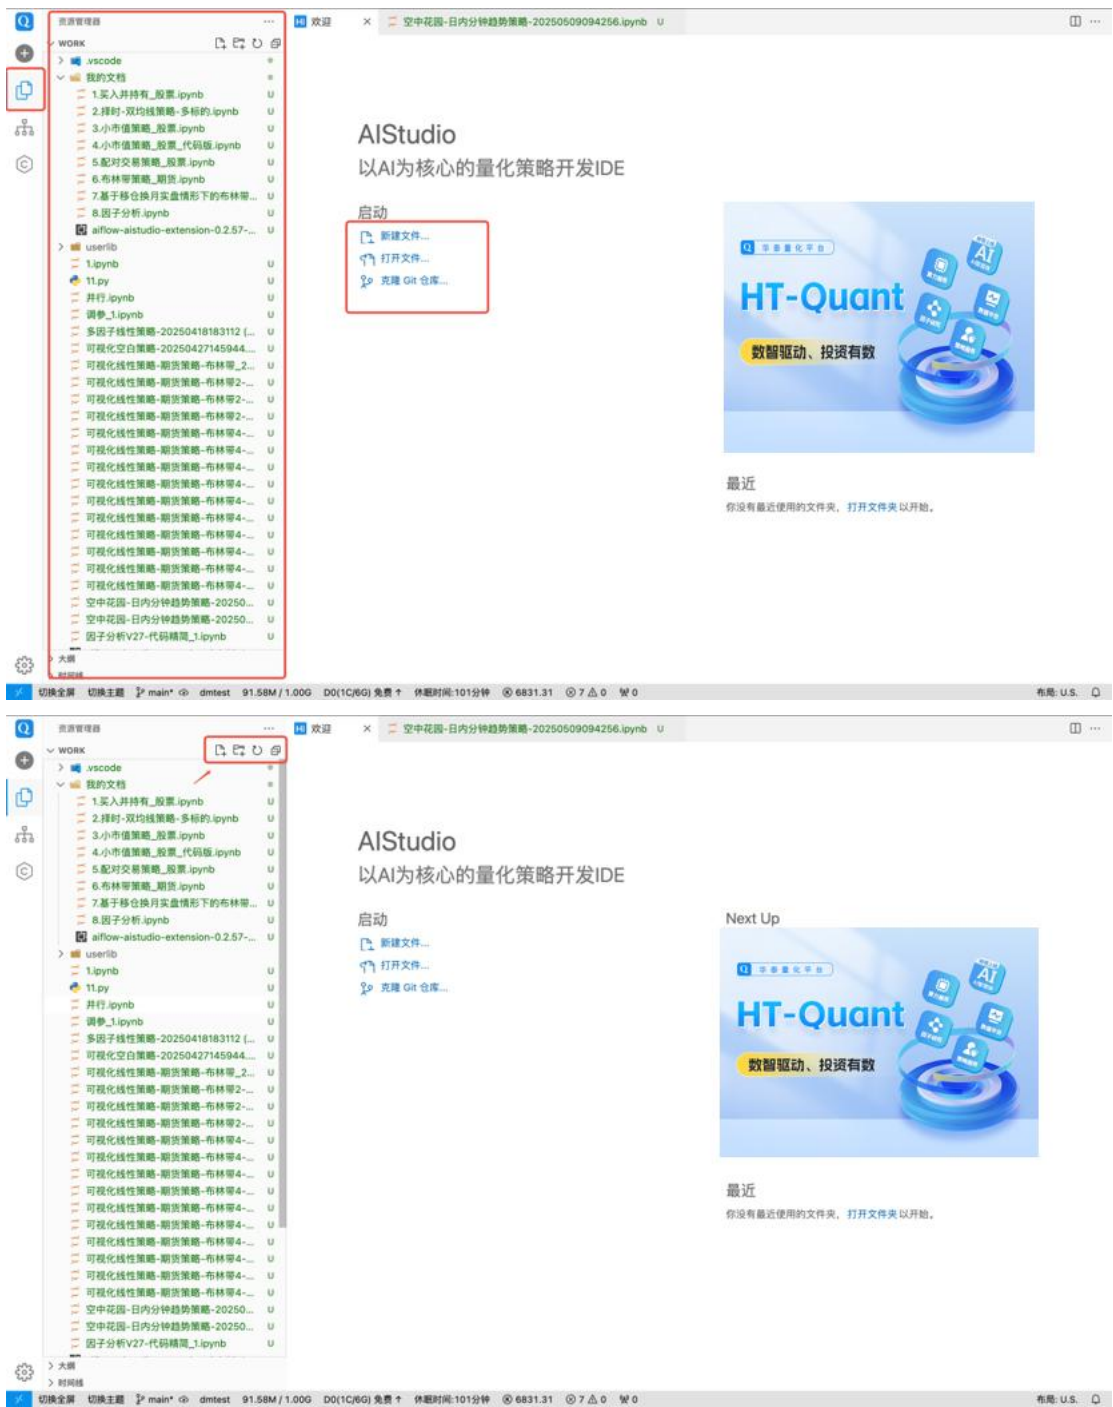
资源管理器 ...

WORK

> .vscode
∨ 我的文档
1.买入并持有_股票.ipynb U
2.择时-双均线策略-多标的.ipynb U
3.小市值策略_股票.ipynb U
4.小市值策略_股票_代码版.ipynb U
5.配对交易策略_股票.ipynb U
6.布林带策略_期货.ipynb U
7.基于移仓换月实盘情形下的布林带... U
8.因子分析.ipynb U
aiflow-aistudio-extension-0.2.57-... U
> userlib
1.ipynb U
11.py U
并行.ipynb U
调参_1.ipynb U
多因子线性策略-20250418183112 (... U
可视化空白策略-20250427145944... U
可视化线性策略-期货策略-布林带_2... U
可视化线性策略-期货策略-布林带2-... U
可视化线性策略-期货策略-布林带2-... U
可视化线性策略-期货策略-布林带2-... U
可视化线性策略-期货策略-布林带4-... U
可视化线性策略-期货策略-布林带4-... U
可视化线性策略-期货策略-布林带4-... U
可视化线性策略-期货策略-布林带4-... U
可视化线性策略-期货策略-布林带4-... U
可视化线性策略-期货策略-布林带4-... U
可视化线性策略-期货策略-布林带4-... U
可视化线性策略-期货策略-布林带4-... U
可视化线性策略-期货策略-布林带4-... U
可视化线性策略-期货策略-布林带4-... U
可视化线性策略-期货策略-布林带4-... U
空中花园-日内分钟趋势策略-20250... U
空中花园-日内分钟趋势策略-20250... U
因子分析V27-代码精简_1.ipynb U
> 大纲
> 时间线

欢迎 × 空中花园-日内分钟趋势策略-20250509094256.ipynb U

AIStudio
以AI为核心的量化策略开发IDE

启动
新建文件...
打开文件...
克隆 Git 仓库...

HT-Quant
数智驱动、投资有数

最近
你没有最近使用的文件夹，打开文件夹以开始。

切换全屏 切换主题 main* dmtest 91.58M / 1.00G D0(1C/6G) 免费 休眠时间:101分钟 6831.31 7 0 0 布局: U.S.

资源管理器 ...

WORK

> .vscode
∨ 我的文档
1.买入并持有_股票.ipynb U
2.择时-双均线策略-多标的.ipynb U
3.小市值策略_股票.ipynb U
4.小市值策略_股票_代码版.ipynb U
5.配对交易策略_股票.ipynb U
6.布林带策略_期货.ipynb U
7.基于移仓换月实盘情形下的布林带... U
8.因子分析.ipynb U
aiflow-aistudio-extension-0.2.57-... U
> userlib
1.ipynb U
11.py U
并行.ipynb U
调参_1.ipynb U
多因子线性策略-20250418183112 (... U
可视化空白策略-20250427145944... U
可视化线性策略-期货策略-布林带_2... U
可视化线性策略-期货策略-布林带2-... U
可视化线性策略-期货策略-布林带2-... U
可视化线性策略-期货策略-布林带2-... U
可视化线性策略-期货策略-布林带4-... U
可视化线性策略-期货策略-布林带4-... U
可视化线性策略-期货策略-布林带4-... U
可视化线性策略-期货策略-布林带4-... U
可视化线性策略-期货策略-布林带4-... U
可视化线性策略-期货策略-布林带4-... U
可视化线性策略-期货策略-布林带4-... U
可视化线性策略-期货策略-布林带4-... U
可视化线性策略-期货策略-布林带4-... U
可视化线性策略-期货策略-布林带4-... U
可视化线性策略-期货策略-布林带4-... U
空中花园-日内分钟趋势策略-20250... U
空中花园-日内分钟趋势策略-20250... U
因子分析V27-代码精简_1.ipynb U
> 大纲
> 时间线

欢迎 × 空中花园-日内分钟趋势策略-20250509094256.ipynb U

AIStudio
以AI为核心的量化策略开发IDE

启动
新建文件...
打开文件...
克隆 Git 仓库...

Next Up

HT-Quant
数智驱动、投资有数

最近
你没有最近使用的文件夹，打开文件夹以开始。

切换全屏 切换主题 main* dmtest 91.58M / 1.00G D0(1C/6G) 免费 休眠时间:101分钟 6831.31 7 0 0 布局: U.S.